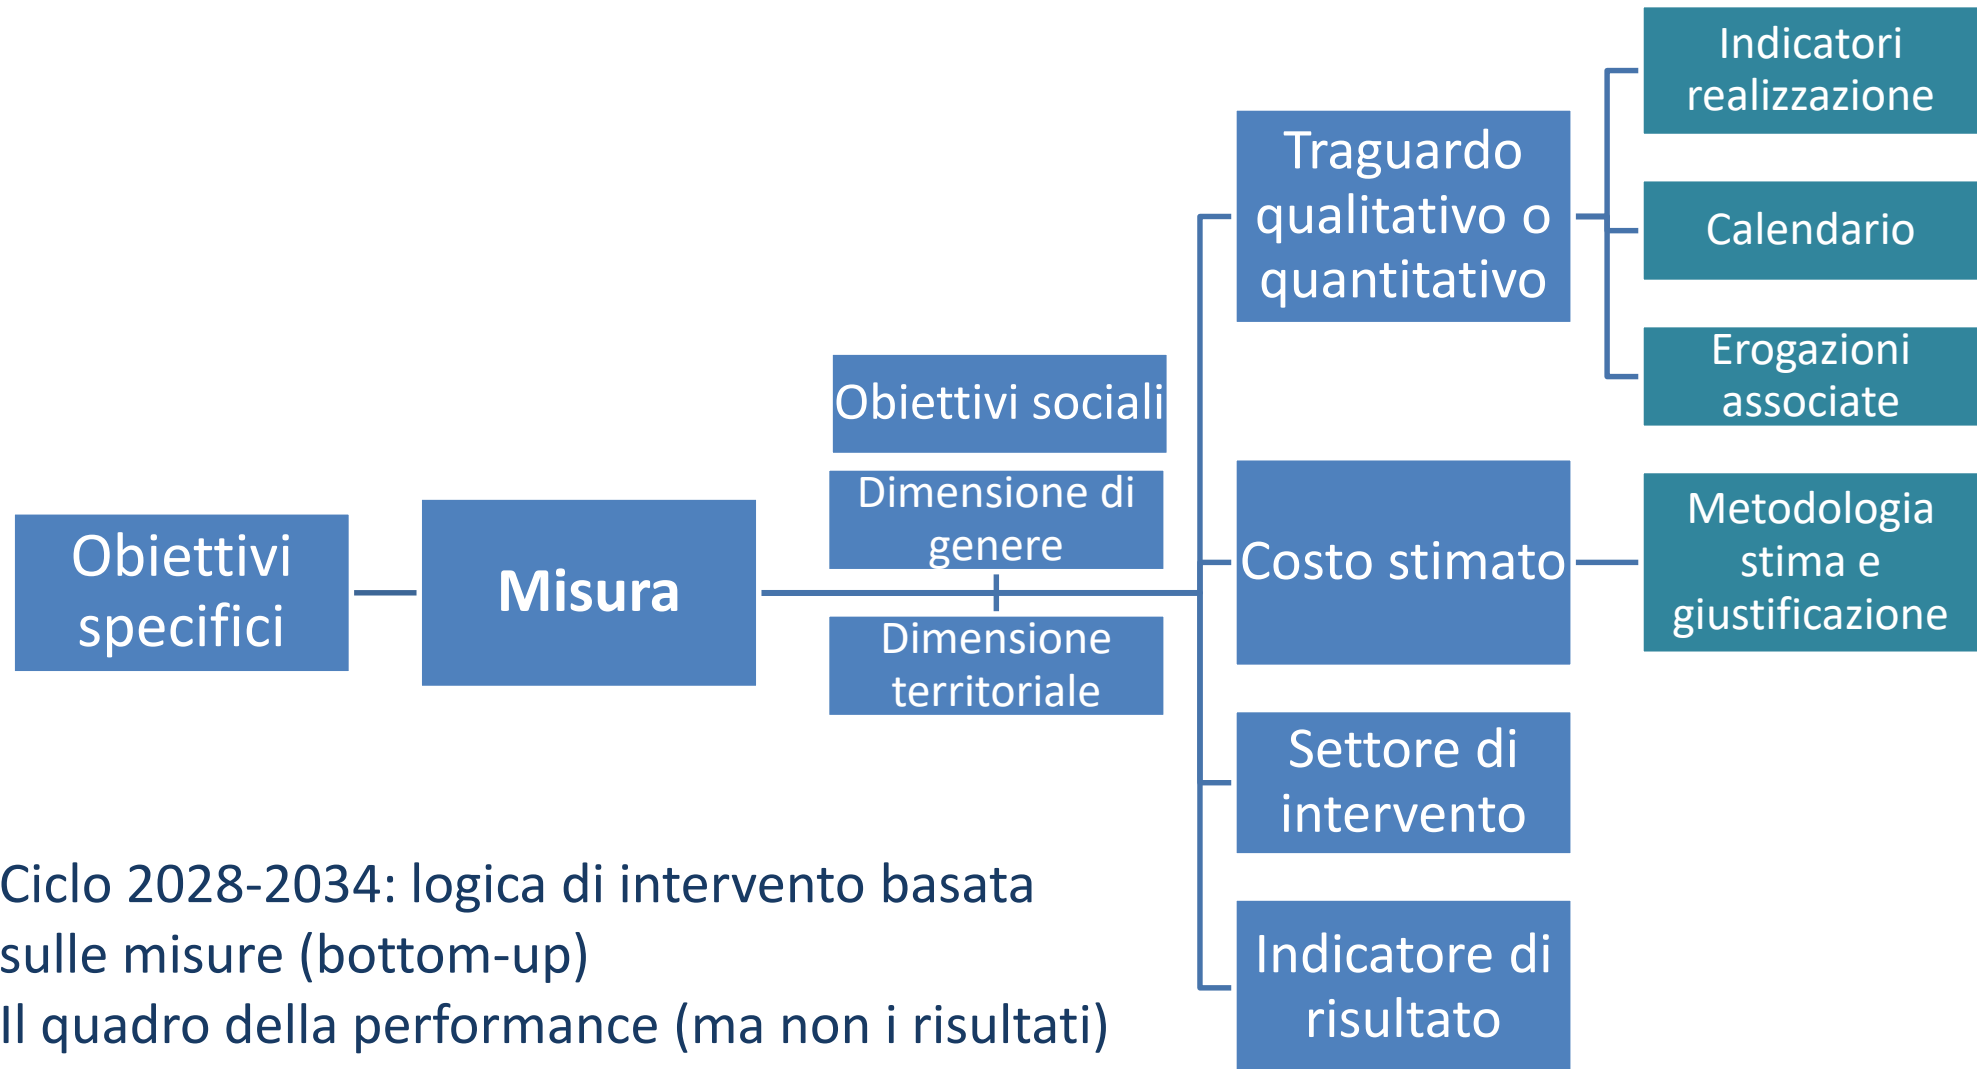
Obiettivi specifici

Misura

Obiettivi sociali

Dimensione di genere

Dimensione territoriale

Traguardo qualitativo o quantitativo

Indicatori realizzazione

Calendario

Erogazioni associate

Costo stimato

Metodologia stima e giustificazione

Settore di intervento

Indicatore di risultato

Ciclo 2028-2034: logica di intervento basata sulle misure (bottom-up)
Il quadro della performance (ma non i risultati)